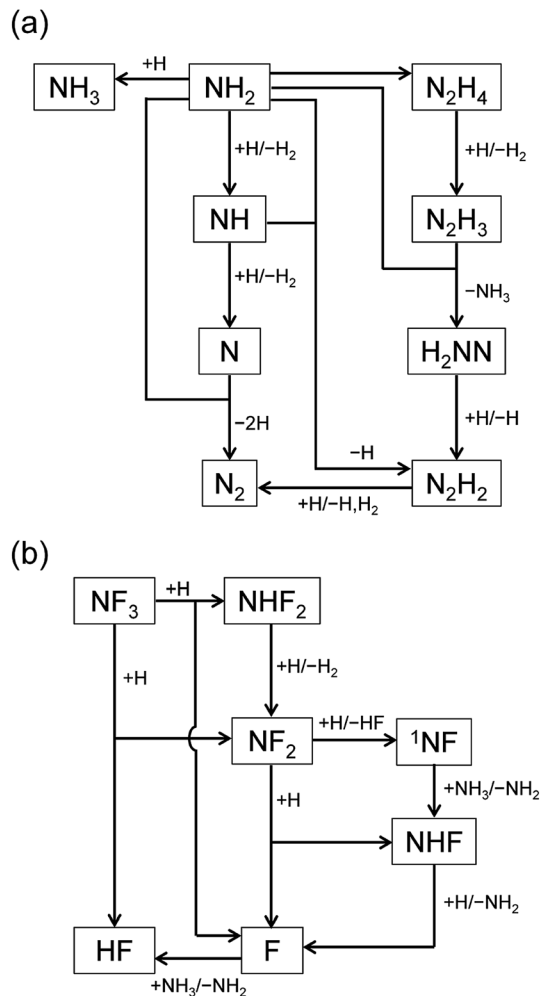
(a)

$NH_3$ +H $NH_2$ $N_2H_4$

+H/−$H_2$ +H/−$H_2$

NH $N_2H_3$

+H/−$H_2$ −$NH_3$

N $H_2NN$

−2H +H/−H

−H

$N_2$ $N_2H_2$

+H/−H,$H_2$

(b)

$NF_3$ +H $NHF_2$

+H +H/−$H_2$

$NF_2$ +H/−HF $^1NF$

+H +$NH_3$/−$NH_2$

NHF

+H/−$NH_2$

HF F

+$NH_3$/−$NH_2$